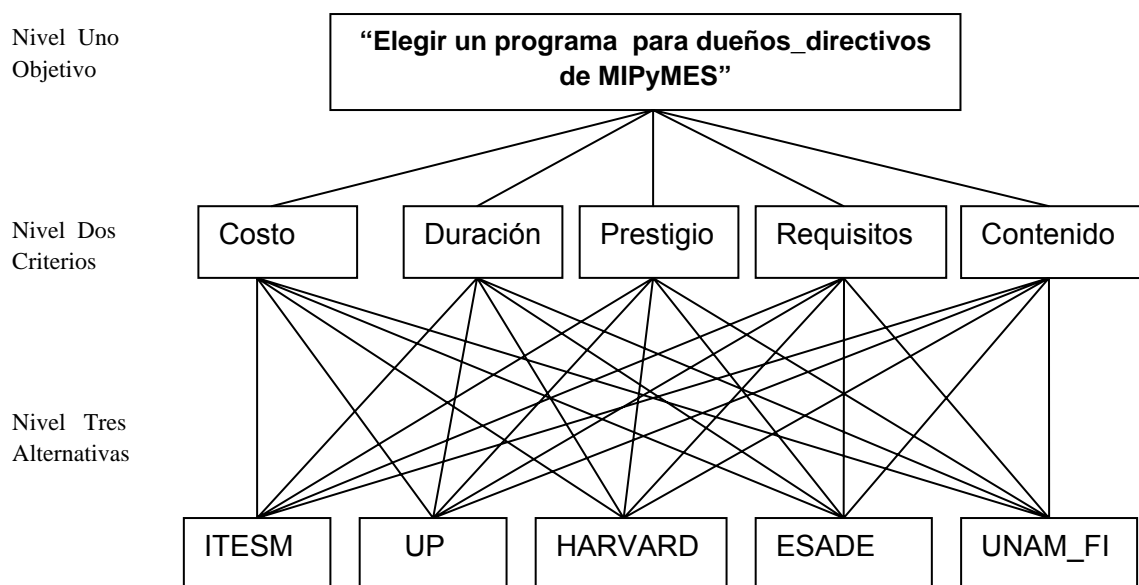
Nivel Uno
Objetivo

"Elegir un programa para dueños_directivos de MIPyMES"

Nivel Dos
Criterios

Costo

Duración

Prestigio

Requisitos

Contenido

Nivel Tres
Alternativas

ITESM

UP

HARVARD

ESADE

UNAM_FI